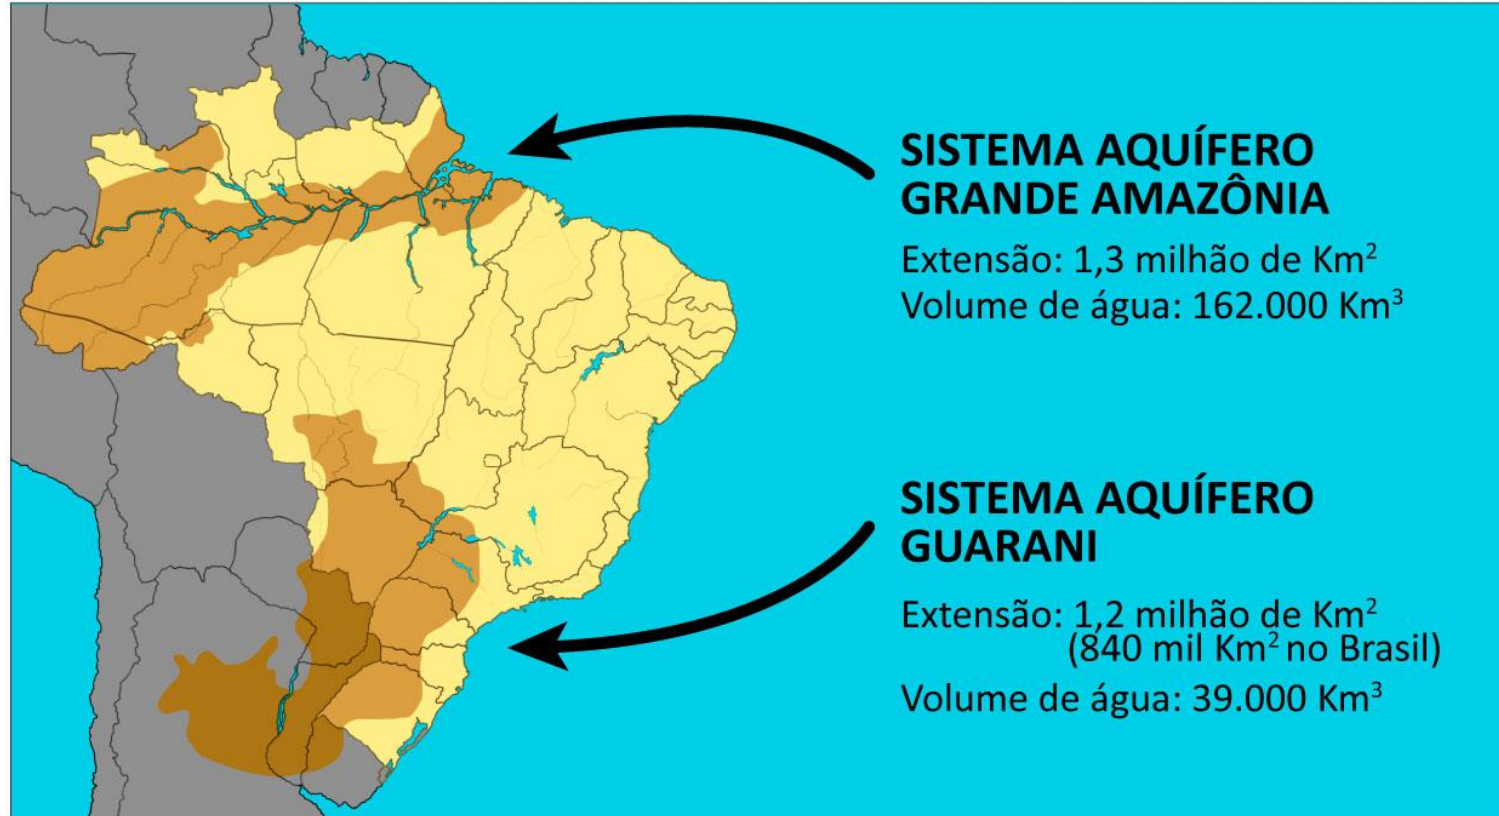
SISTEMA AQUÍFERO GRANDE AMAZÔNIA

Extensão: 1,3 milhão de $Km^2$
Volume de água: 162.000 $Km^3$

SISTEMA AQUÍFERO GUARANI

Extensão: 1,2 milhão de $Km^2$
(840 mil $Km^2$ no Brasil)
Volume de água: 39.000 $Km^3$